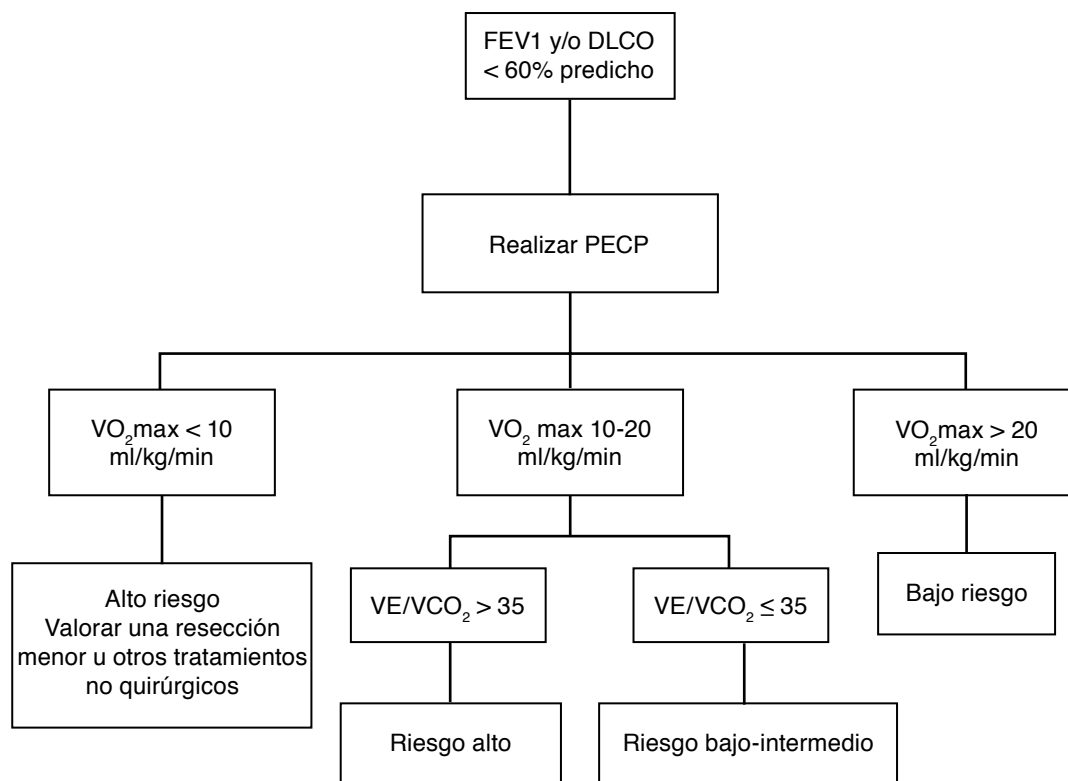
FEV1 y/o DLCO
< 60% predicho

Realizar PECP

$VO_2$max < 10 ml/kg/min

$VO_2$ max 10-20 ml/kg/min

$VO_2$max > 20 ml/kg/min

Alto riesgo
Valorar una resección menor u otros tratamientos no quirúrgicos

$VE/VCO_2 > 35$

$VE/VCO_2 \leq 35$

Bajo riesgo

Riesgo alto

Riesgo bajo-intermedio